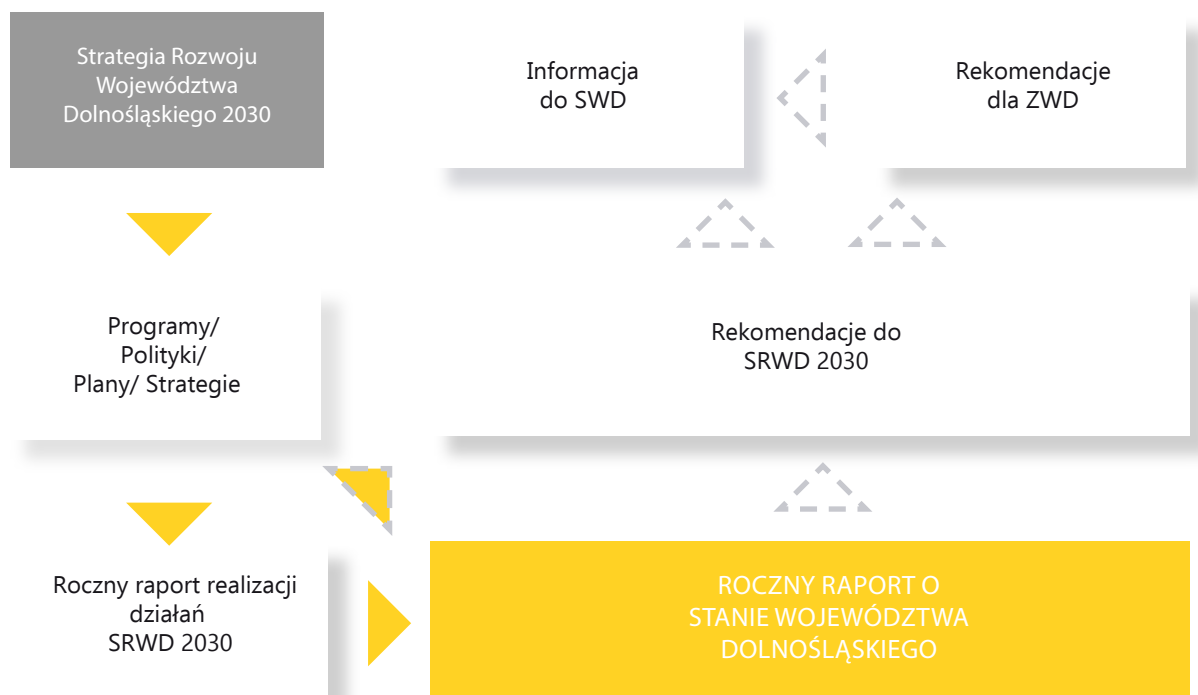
Strategia Rozwoju Województwa Dolnośląskiego 2030

Informacja do SWD

Rekomendacje dla ZWD

Programy/ Polityki/ Plany/ Strategie

Rekomendacje do SRWD 2030

Roczny raport realizacji działań SRWD 2030

ROCZNY RAPORT O STANIE WOJEWÓDZTWA DOLNOŚLĄSKIEGO